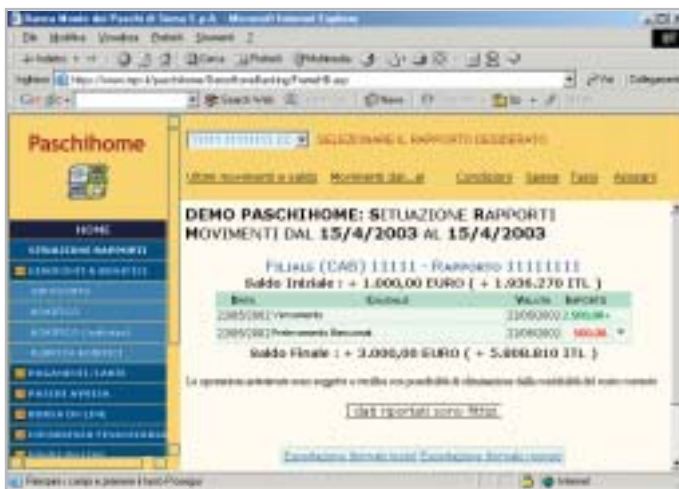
Banca Monte dei Paschi di Siena S.p.A. - Microsoft Internet Explorer

File Modifica Visualizza Preferiti Strumenti ?

Indirizzo https://www.mps.it/paschihome/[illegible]

Paschihome

HOME
SITUAZIONE RAPPORTI

SELEZIONARE IL RAPPORTO DESIDERATO

Ultimi movimenti e saldo   Movimenti dal... al   Condizioni   Spese   Tassi   Assegni

DEMO PASCHIHOME: SITUAZIONE RAPPORTI MOVIMENTI DAL 15/4/2003 AL 15/4/2003

Filiale (CAB) 11111 - Rapporto 11111111

Saldo Iniziale : + 1.000,00 EURO ( + 1.936.270 ITL )

| Data | Causale | Valuta | Importo |
|---|---|---|---|
| 23/05/2002 | Versamento | 23/05/2002 | 2.500,00+ |
| 23/05/2002 | Prelevamento Bancomat | 23/05/2002 | 500,00- |

Saldo Finale : + 3.000,00 EURO ( + 5.808.810 ITL )

Le operazioni potrebbero essere soggette a rettifica con possibilità di eliminazione dalla contabilità del conto corrente

I dati riportati sono fittizi

Internet